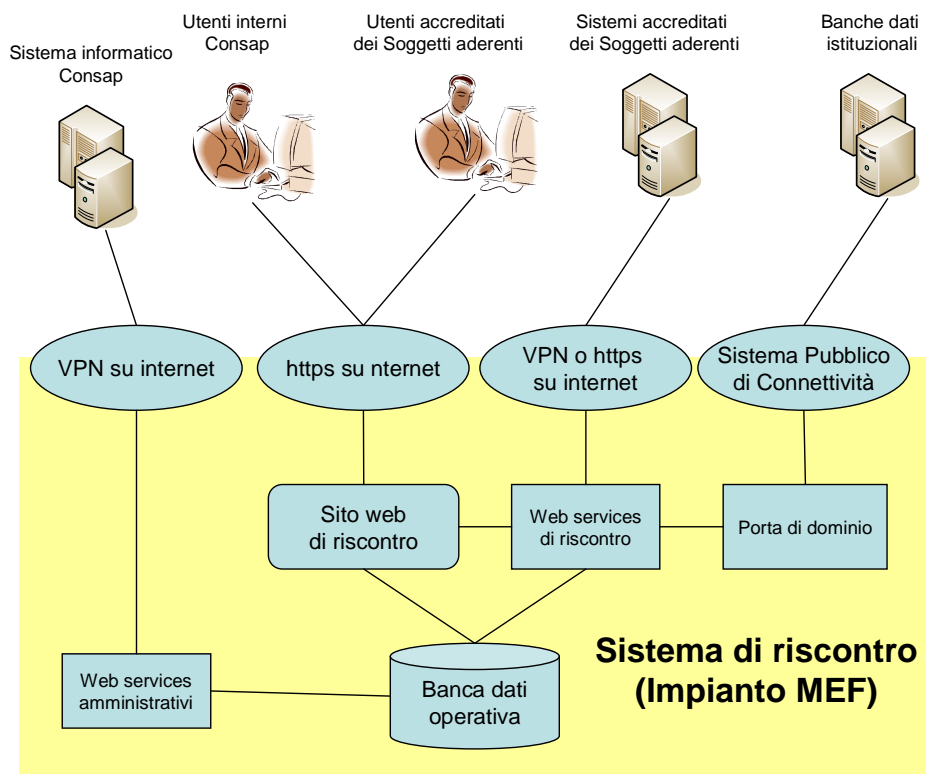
Sistema informatico Consap

Utenti interni Consap

Utenti accreditati dei Soggetti aderenti

Sistemi accreditati dei Soggetti aderenti

Banche dati istituzionali

VPN su internet

https su nternet

VPN o https su internet

Sistema Pubblico di Connettività

Sito web di riscontro

Web services di riscontro

Porta di dominio

Web services amministrativi

Banca dati operativa

Sistema di riscontro (Impianto MEF)